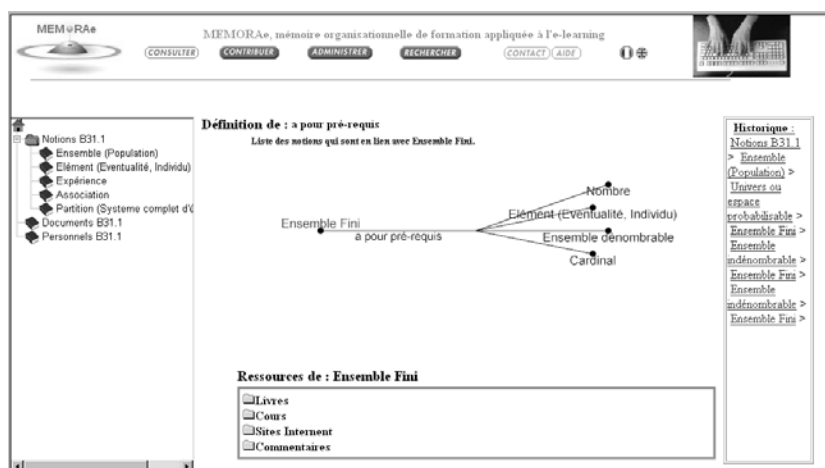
MEMORAe

MEMORAe, mémoire organisationnelle de formation appliquée à l'e-learning

CONSULTER CONTRIBUER ADMINISTRER RECHERCHER CONTACT AIDE

Notions B31.1
Ensemble (Population)
Elément (Eventualité, Individu)
Expérience
Association
Partition (Systeme complet d'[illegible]
Documents B31.1
Personnels B31.1

Définition de : a pour pré-requis

Liste des notions qui sont en lien avec Ensemble Fini.

Ensemble Fini
a pour pré-requis
Nombre
Elément (Eventualité, Individu)
Ensemble dénombrable
Cardinal

Historique :
Notions B31.1 > Ensemble (Population) > Univers ou espace probabilisable > Ensemble Fini > Ensemble indénombrable > Ensemble Fini > Ensemble indénombrable > Ensemble Fini >

Ressources de : Ensemble Fini

Livres
Cours
Sites Internet
Commentaires